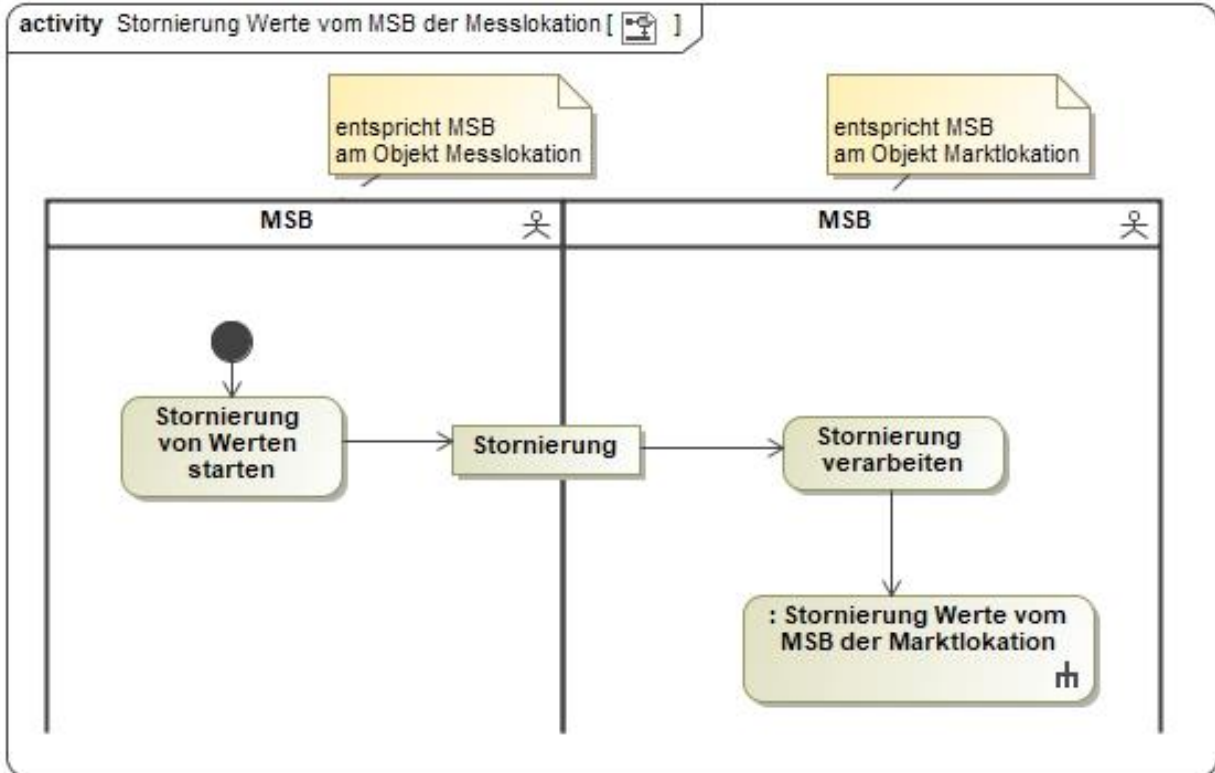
activity Stornierung Werte vom MSB der Messlokation [ ]

entspricht MSB
am Objekt Messlokation

entspricht MSB
am Objekt Marktlokation

MSB

MSB

Stornierung von Werten starten

Stornierung

Stornierung verarbeiten

: Stornierung Werte vom MSB der Marktlokation